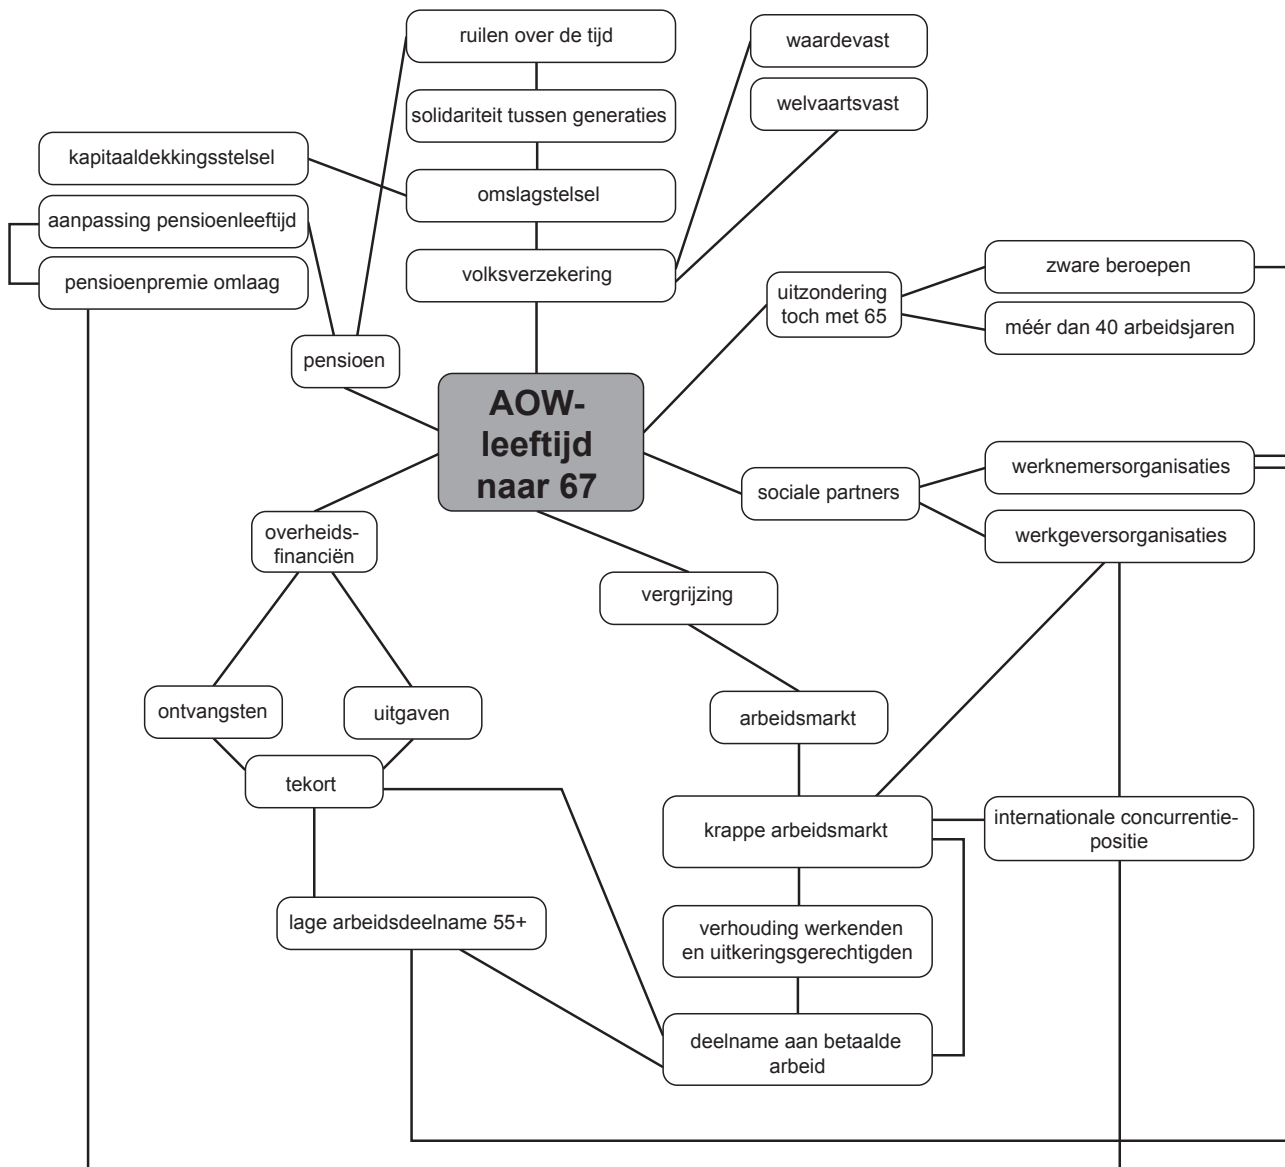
AOW-leeftijd naar 67

ruilen over de tijd

solidariteit tussen generaties

omslagstelsel

volksverzekering

waardevast

welvaartsvast

kapitaaldekkingsstelsel

aanpassing pensioenleeftijd

pensioenpremie omlaag

pensioen

uitzondering toch met 65

zware beroepen

méér dan 40 arbeidsjaren

sociale partners

werknemersorganisaties

werkgeversorganisaties

overheids-financiën

ontvangsten

uitgaven

tekort

lage arbeidsdeelname 55+

vergrijzing

arbeidsmarkt

krappe arbeidsmarkt

internationale concurrentie-positie

verhouding werkenden en uitkeringsgerechtigden

deelname aan betaalde arbeid